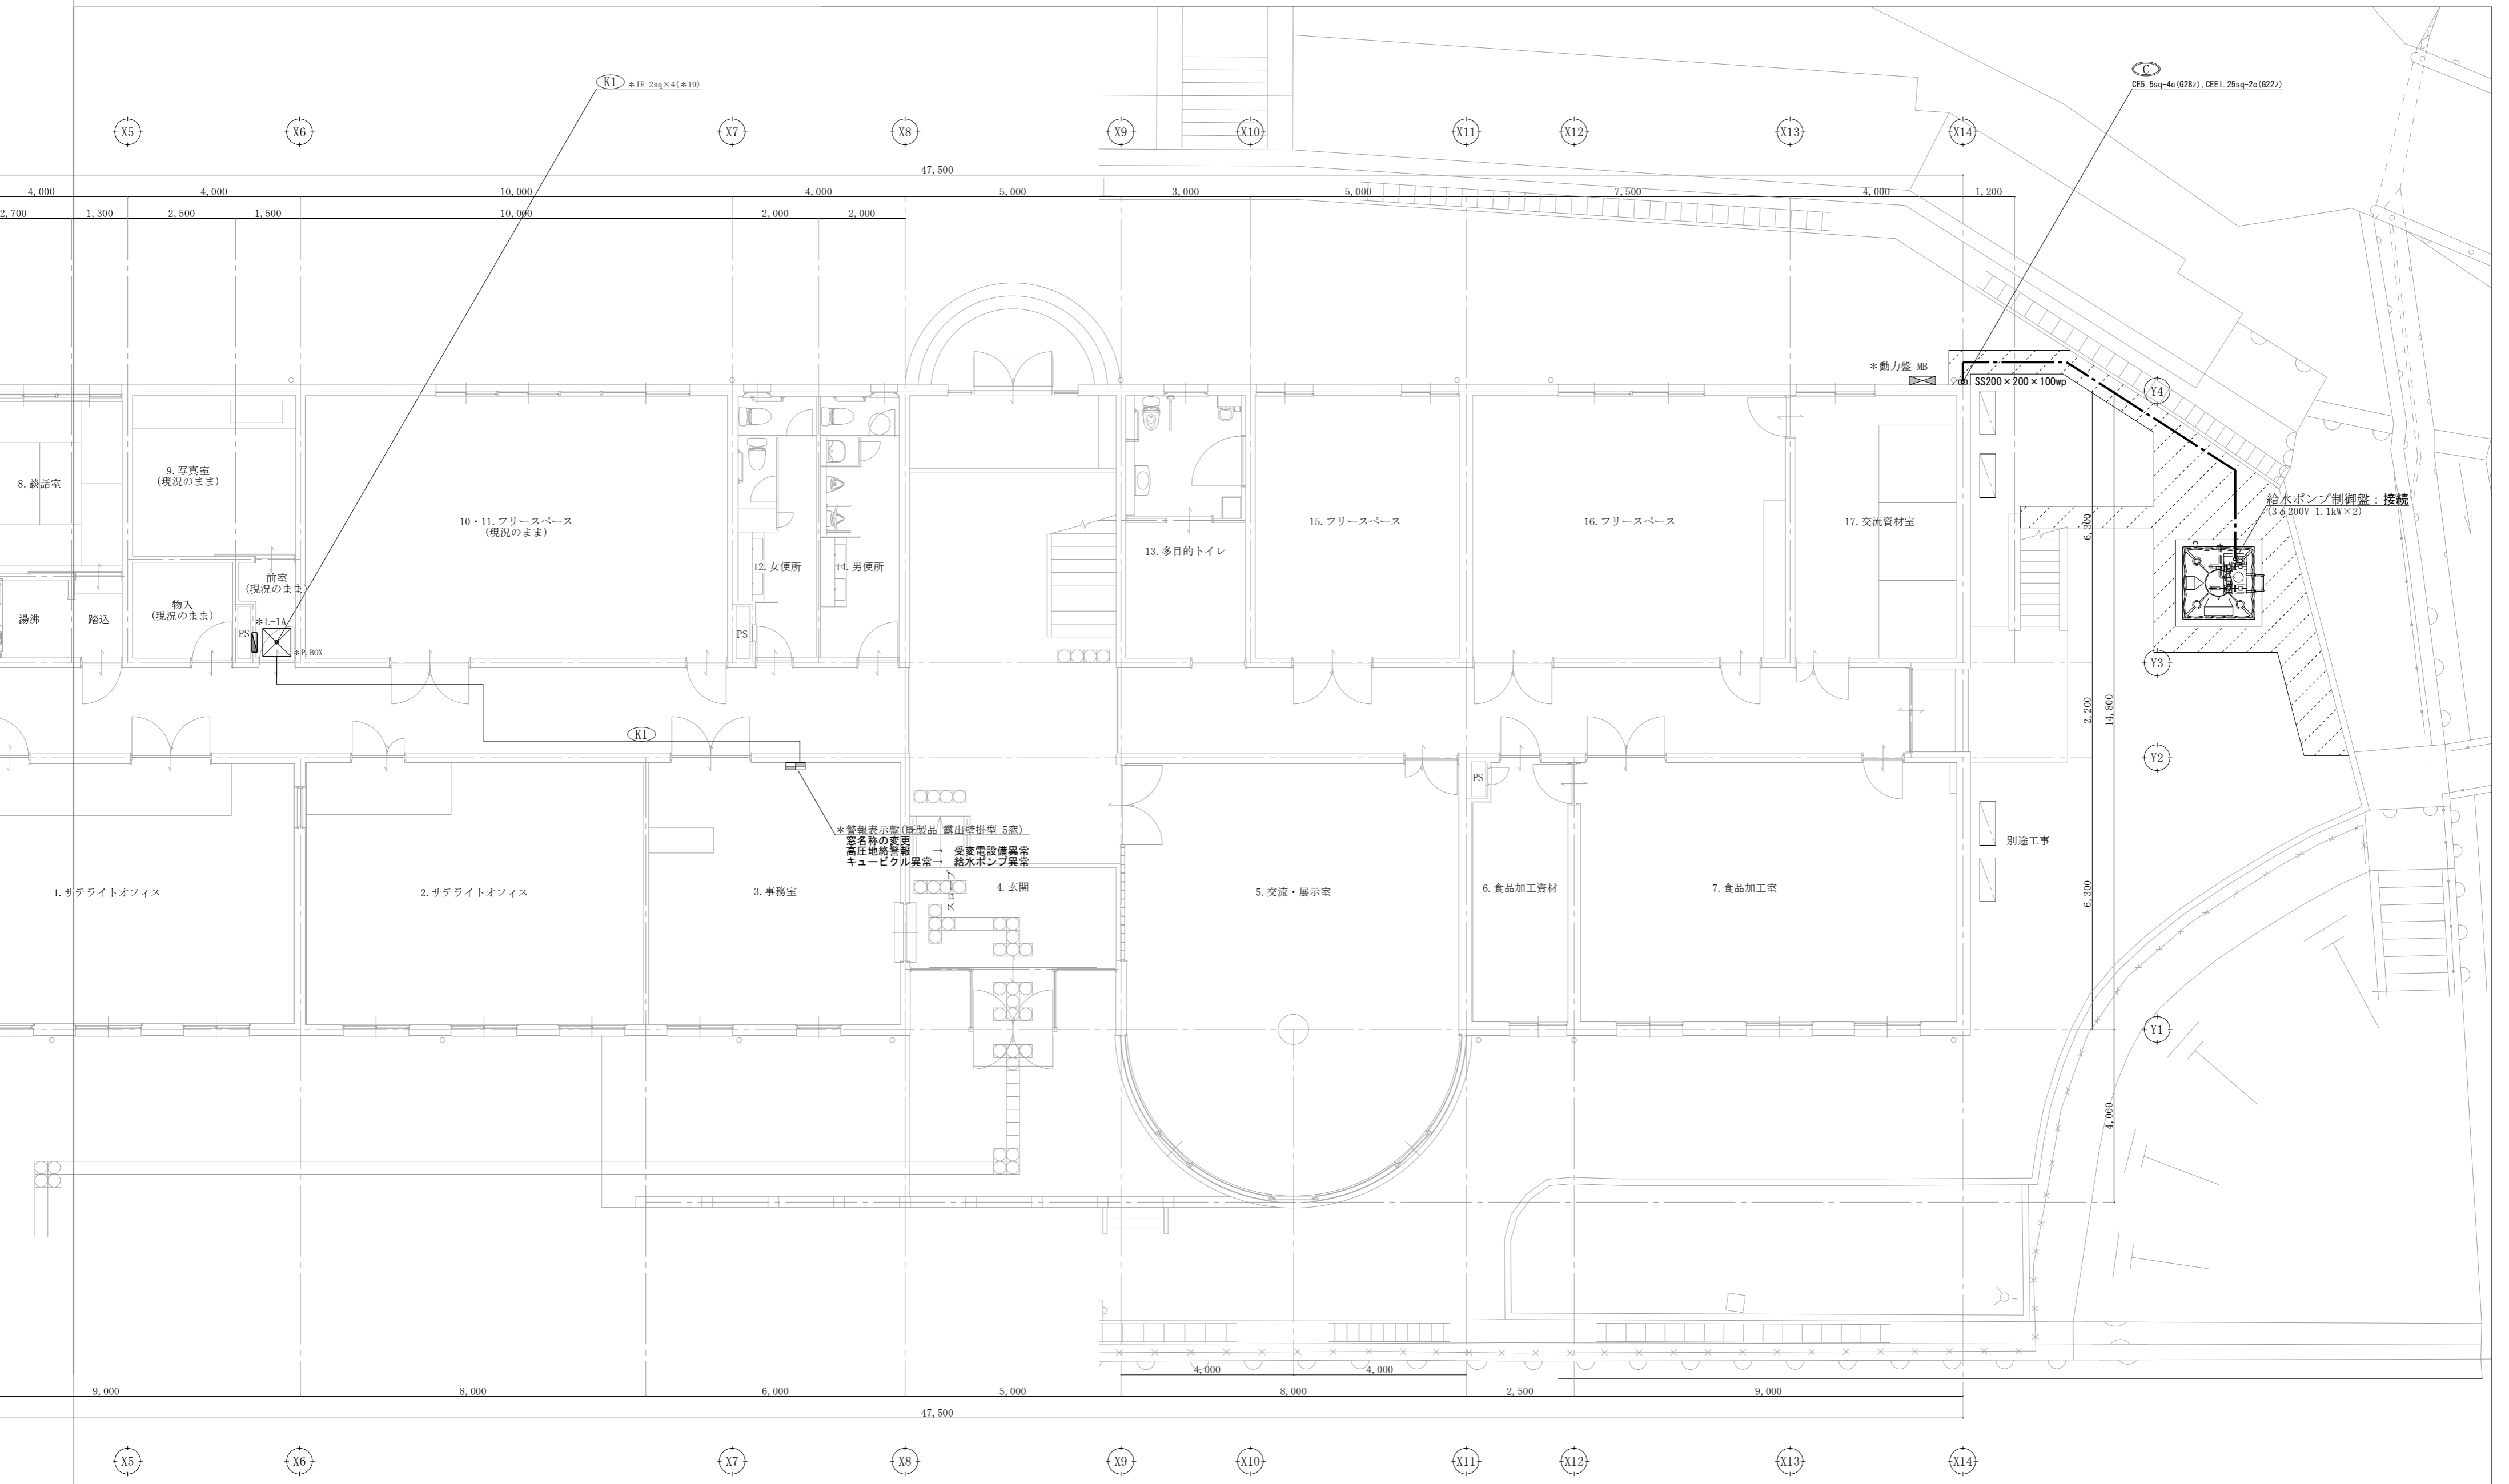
K1 ＊IE 2sq×4(＊19)

C
CE5.5sq-4c(G28z),CEE1.25sq-2c(G22z)

X5 X6 X7 X8 X9 X10 X11 X12 X13 X14

47,500

4,000 4,000 10,000 4,000 5,000 3,000 5,000 7,500 4,000 1,200

2,700 1,300 2,500 1,500 10,000 2,000 2,000

＊動力盤 MB
SS200×200×100wp

Y4

8.談話室

9.写真室
(現況のまま)

10・11.フリースペース
(現況のまま)

12.女便所

14.男便所

13.多目的トイレ

15.フリースペース

16.フリースペース

17.交流資材室

給水ポンプ制御盤：接続
(3φ200V 1.1kW×2)

6,300

湯沸

踏込

物入
(現況のまま)

前室
(現況のまま)

PS

＊L-1A

＊P.BOX

PS

Y3

2,200

14,800

K1

Y2

PS

＊警報表示盤(既製品 露出壁掛型 5窓)
窓名称の変更
高圧地絡警報 → 受変電設備異常
キュービクル異常→ 給水ポンプ異常

別途工事

1.サテライトオフィス

2.サテライトオフィス

3.事務室

4.玄関

5.交流・展示室

6.食品加工資材

7.食品加工室

6,300

Y1

4,000

4,000 4,000

9,000 8,000 6,000 5,000 8,000 2,500 9,000

47,500

X5 X6 X7 X8 X9 X10 X11 X12 X13 X14